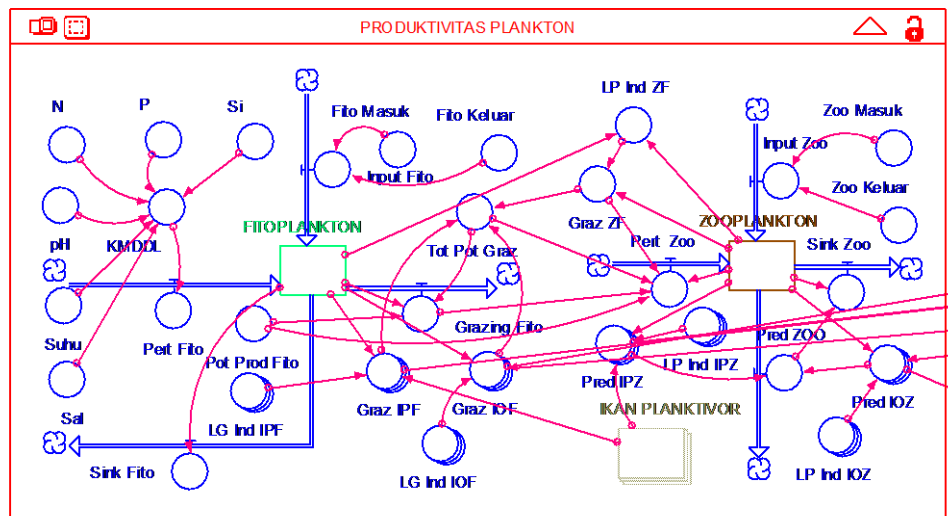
PRODUKTIVITAS PLANKTON

N
P
Si
Fito Masuk
Fito Keluar
LP Ind ZF
Zoo Masuk
Input Fito
Input Zoo
Zoo Keluar
pH
KMDDL
FITOPLANKTON
Graz ZF
ZOOPLANKTON
Tot Pot Graz
Pert Zoo
Sink Zoo
Pert Fito
Grazing Fito
Suhu
Pot Prod Fito
Pred ZOO
LP Ind IPZ
Pred IPZ
Graz IPF
Graz IOF
IKAN PLANKTIVOR
Pred IOZ
Sal
LG Ind IPF
Sink Fito
LG Ind IOF
LP Ind IOZ